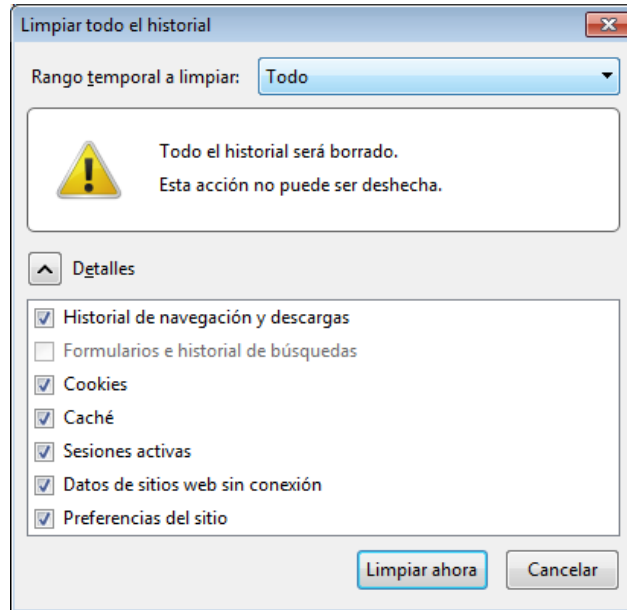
Limpiar todo el historial

Rango temporal a limpiar: Todo

Todo el historial será borrado.
Esta acción no puede ser deshecha.

Detalles

Historial de navegación y descargas
Formularios e historial de búsquedas
Cookies
Caché
Sesiones activas
Datos de sitios web sin conexión
Preferencias del sitio

Limpiar ahora
Cancelar